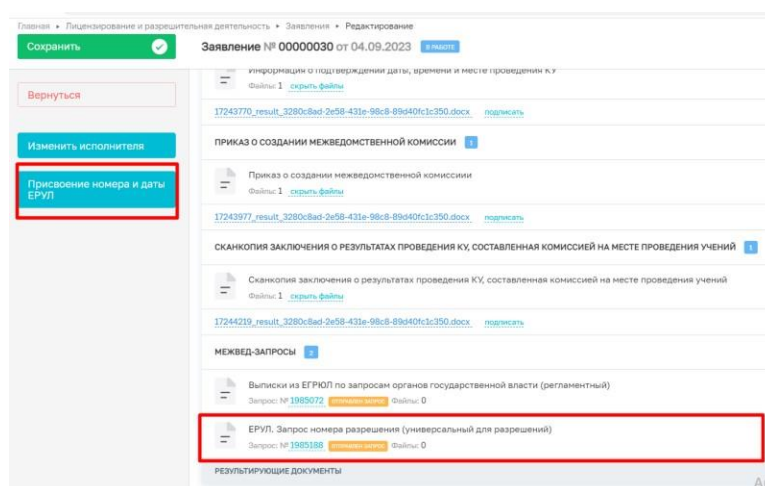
Главная ▸ Лицензирование и разрешительная деятельность ▸ Заявления ▸ Редактирование

Сохранить

Заявление № 00000030 от 04.09.2023 В РАБОТЕ

Вернуться

Изменить исполнителя

Присвоение номера и даты ЕРУЛ

Информация о подтверждении даты, времени и месте проведения КУ
Файлы: 1 скрыть файлы

17243770_result_3280c8ad-2e58-431e-98c8-89d40fc1c350.docx подписать

ПРИКАЗ О СОЗДАНИИ МЕЖВЕДОМСТВЕННОЙ КОМИССИИ 1

Приказ о создании межведомственной комиссиии
Файлы: 1 скрыть файлы

17243977_result_3280c8ad-2e58-431e-98c8-89d40fc1c350.docx подписать

СКАНКОПИЯ ЗАКЛЮЧЕНИЯ О РЕЗУЛЬТАТАХ ПРОВЕДЕНИЯ КУ, СОСТАВЛЕННАЯ КОМИССИЕЙ НА МЕСТЕ ПРОВЕДЕНИЯ УЧЕНИЙ 1

Сканкопия заключения о результатах проведения КУ, составленная комиссией на месте проведения учений
Файлы: 1 скрыть файлы

17244219_result_3280c8ad-2e58-431e-98c8-89d40fc1c350.docx подписать

МЕЖВЕД-ЗАПРОСЫ 2

Выписки из ЕГРЮЛ по запросам органов государственной власти (регламентный)
Запрос: № 1985072 ОТПРАВЛЕН ЗАПРОС Файлы: 0

ЕРУЛ. Запрос номера разрешения (универсальный для разрешений)
Запрос: № 1985188 ОТПРАВЛЕН ЗАПРОС Файлы: 0

РЕЗУЛЬТИРУЮЩИЕ ДОКУМЕНТЫ